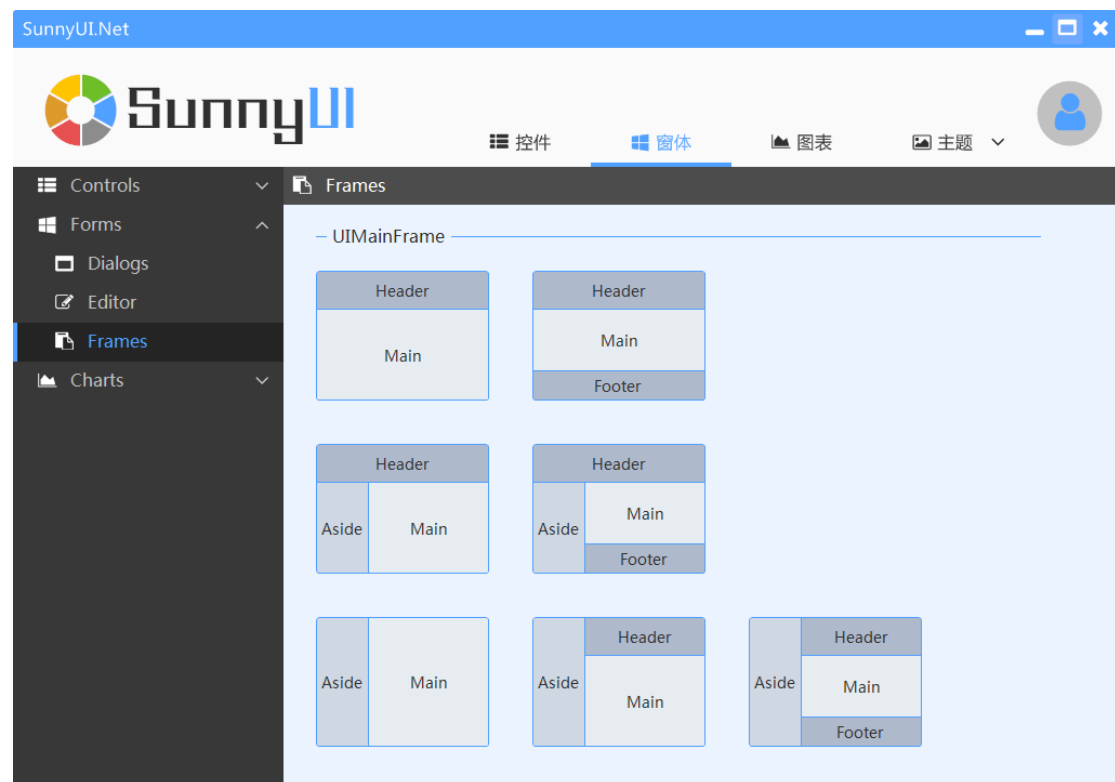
SunnyUI.Net

SunnyUI

控件 窗体 图表 主题

Controls
Forms
Dialogs
Editor
Frames
Charts

Frames

UIMainFrame

Header
Main

Header
Main
Footer

Header
Aside
Main

Header
Aside
Main
Footer

Aside
Main

Aside
Header
Main

Aside
Header
Main
Footer